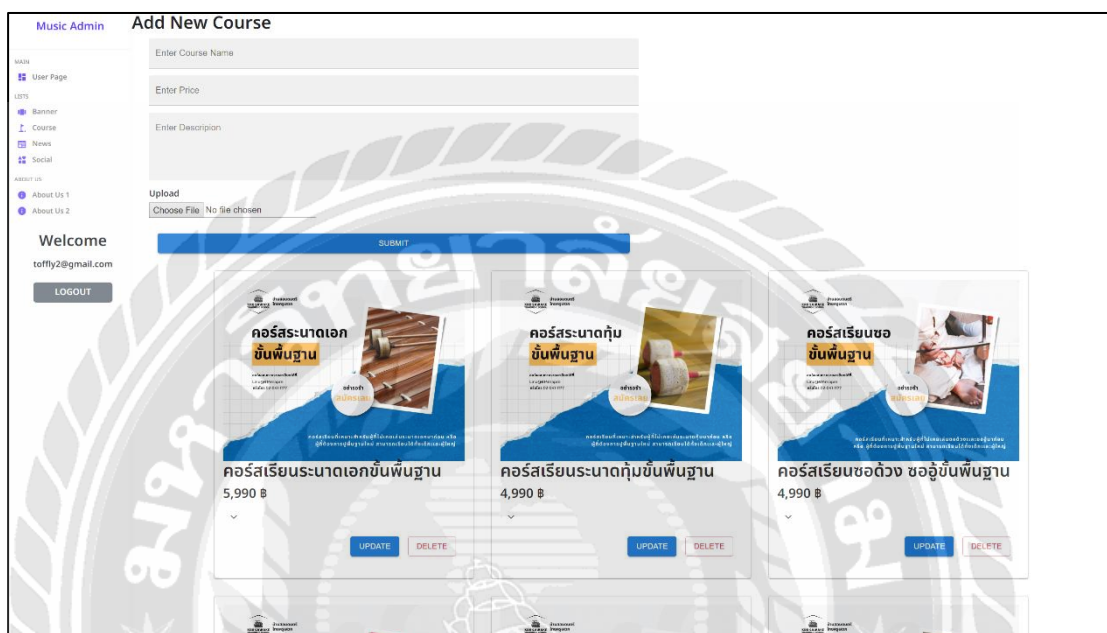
Music Admin

MAIN
User Page
LISTS
Banner
Course
News
Social
ABOUT US
About Us 1
About Us 2

Welcome
toffly2@gmail.com
LOGOUT

Add New Course

Enter Course Name

Enter Price

Enter Descripion

Upload
Choose File No file chosen

SUBMIT

คอร์สระนาดเอก ขั้นพื้นฐาน
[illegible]
คอร์สเรียนระนาดเอกขั้นพื้นฐาน
5,990 ฿
UPDATE DELETE

คอร์สระนาดทุ้ม ขั้นพื้นฐาน
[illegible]
คอร์สเรียนระนาดทุ้มขั้นพื้นฐาน
4,990 ฿
UPDATE DELETE

คอร์สเรียนซอ ขั้นพื้นฐาน
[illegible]
คอร์สเรียนซอด้วง ซออู้ขั้นพื้นฐาน
4,990 ฿
UPDATE DELETE